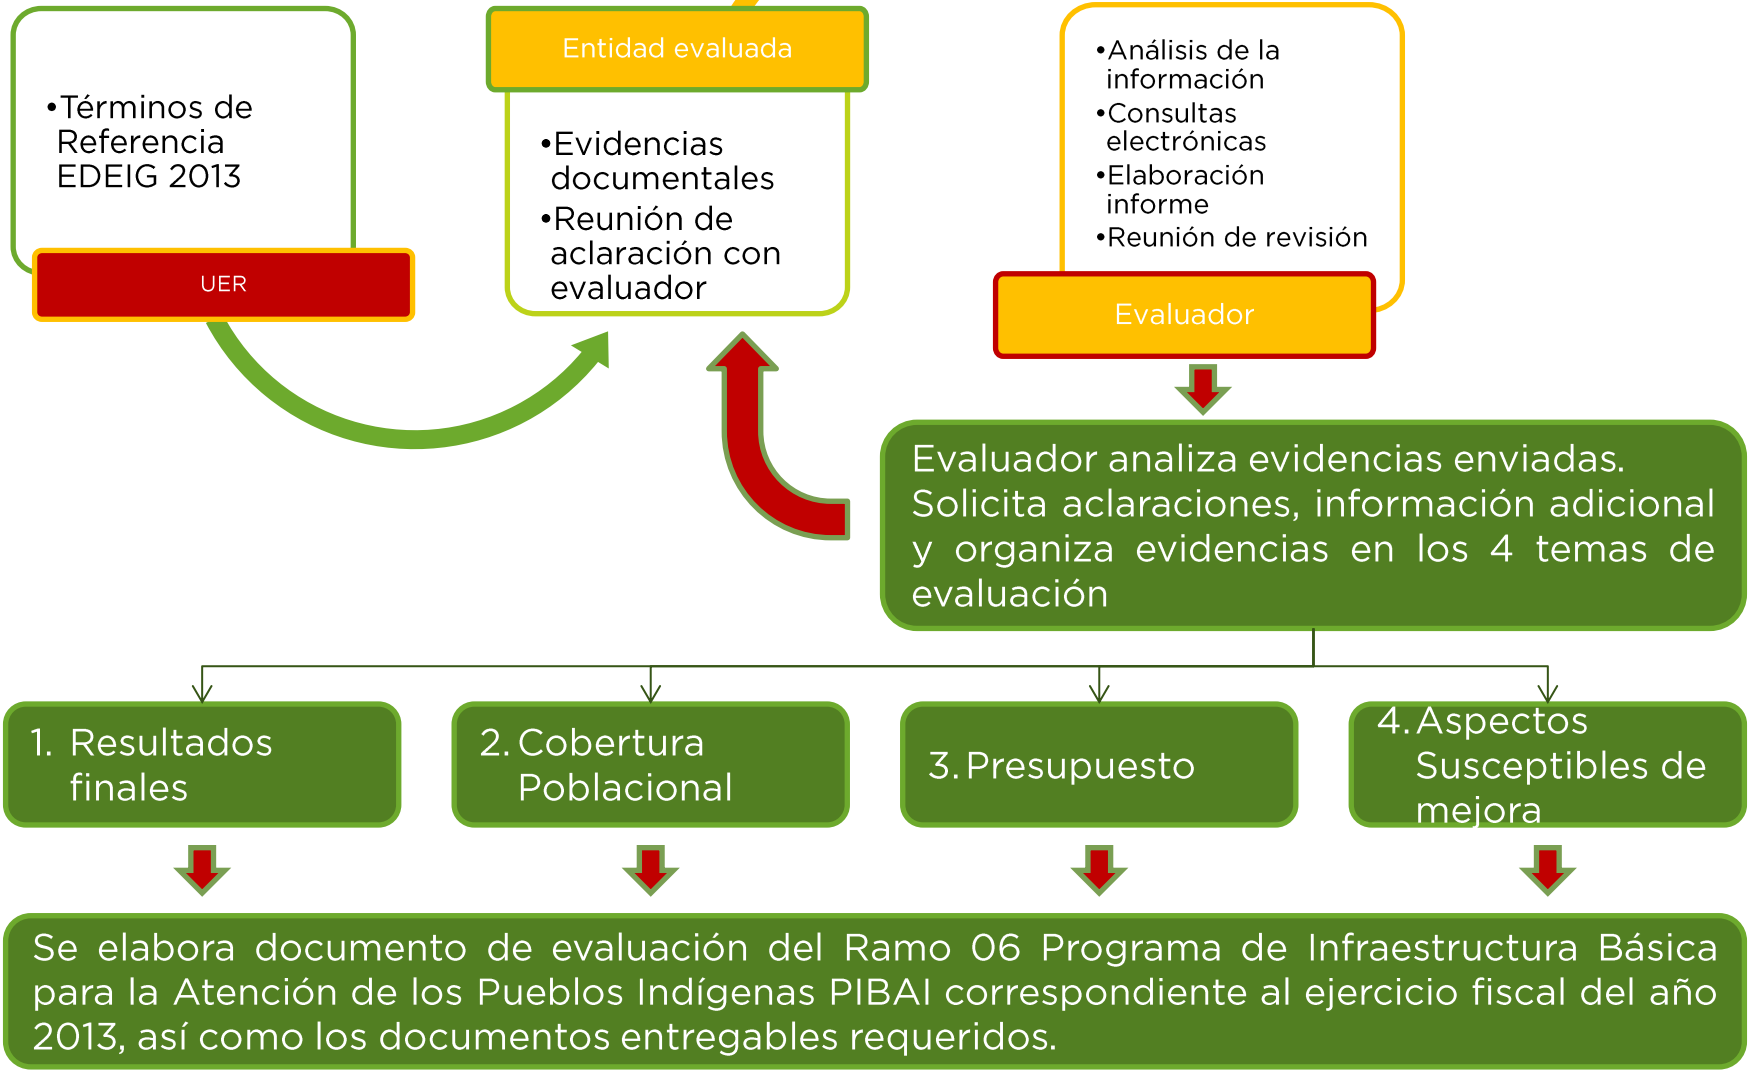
•Términos de Referencia EDEIG 2013

UER

Entidad evaluada

•Evidencias documentales
•Reunión de aclaración con evaluador

•Análisis de la información
•Consultas electrónicas
•Elaboración informe
•Reunión de revisión

Evaluador

Evaluador analiza evidencias enviadas. Solicita aclaraciones, información adicional y organiza evidencias en los 4 temas de evaluación

1. Resultados finales

2. Cobertura Poblacional

3. Presupuesto

4. Aspectos Susceptibles de mejora

Se elabora documento de evaluación del Ramo 06 Programa de Infraestructura Básica para la Atención de los Pueblos Indígenas PIBAI correspondiente al ejercicio fiscal del año 2013, así como los documentos entregables requeridos.